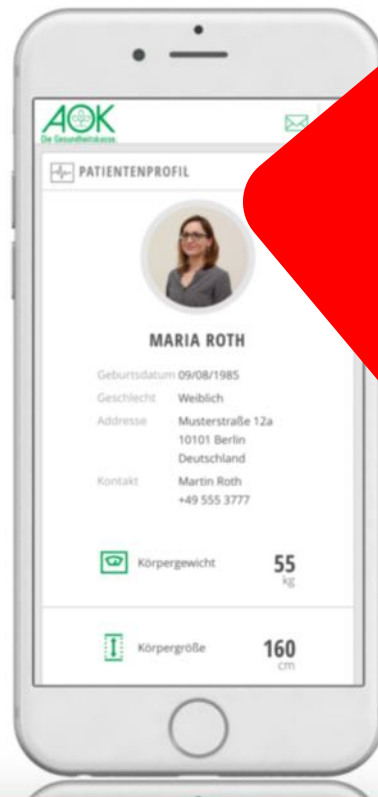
AOK
Die Gesundheitskasse.

PATIENTENPROFIL

MARIA ROTH

Geburtsdatum 09/08/1985
Geschlecht Weiblich
Addresse Musterstraße 12a
10101 Berlin
Deutschland
Kontakt Martin Roth
+49 555 3777

Körpergewicht 55 kg

Körpergröße 160 cm